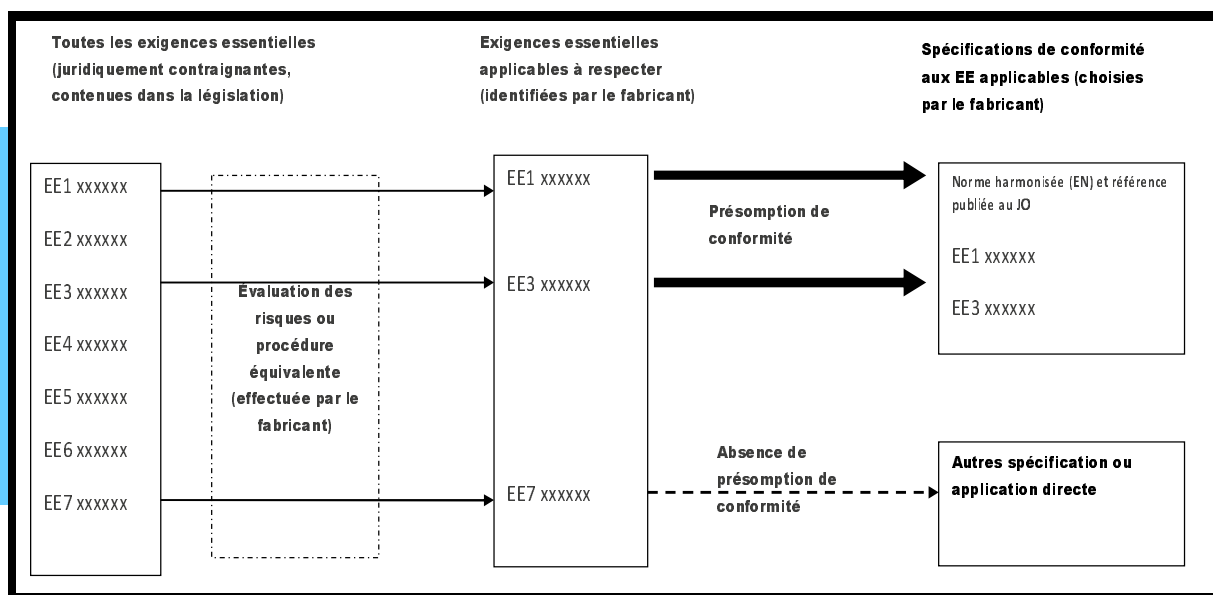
Toutes les exigences essentielles (juridiquement contraignantes, contenues dans la législation)

Exigences essentielles applicables à respecter (identifiées par le fabricant)

Spécifications de conformité aux EE applicables (choisies par le fabricant)

EE1 xxxxxx
EE2 xxxxxx
EE3 xxxxxx
EE4 xxxxxx
EE5 xxxxxx
EE6 xxxxxx
EE7 xxxxxx

Évaluation des risques ou procédure équivalente (effectuée par le fabricant)

EE1 xxxxxx
EE3 xxxxxx
EE7 xxxxxx

Présomption de conformité

Absence de présomption de conformité

Norme harmonisée (EN) et référence publiée au JO
EE1 xxxxxx
EE3 xxxxxx

Autres spécification ou application directe